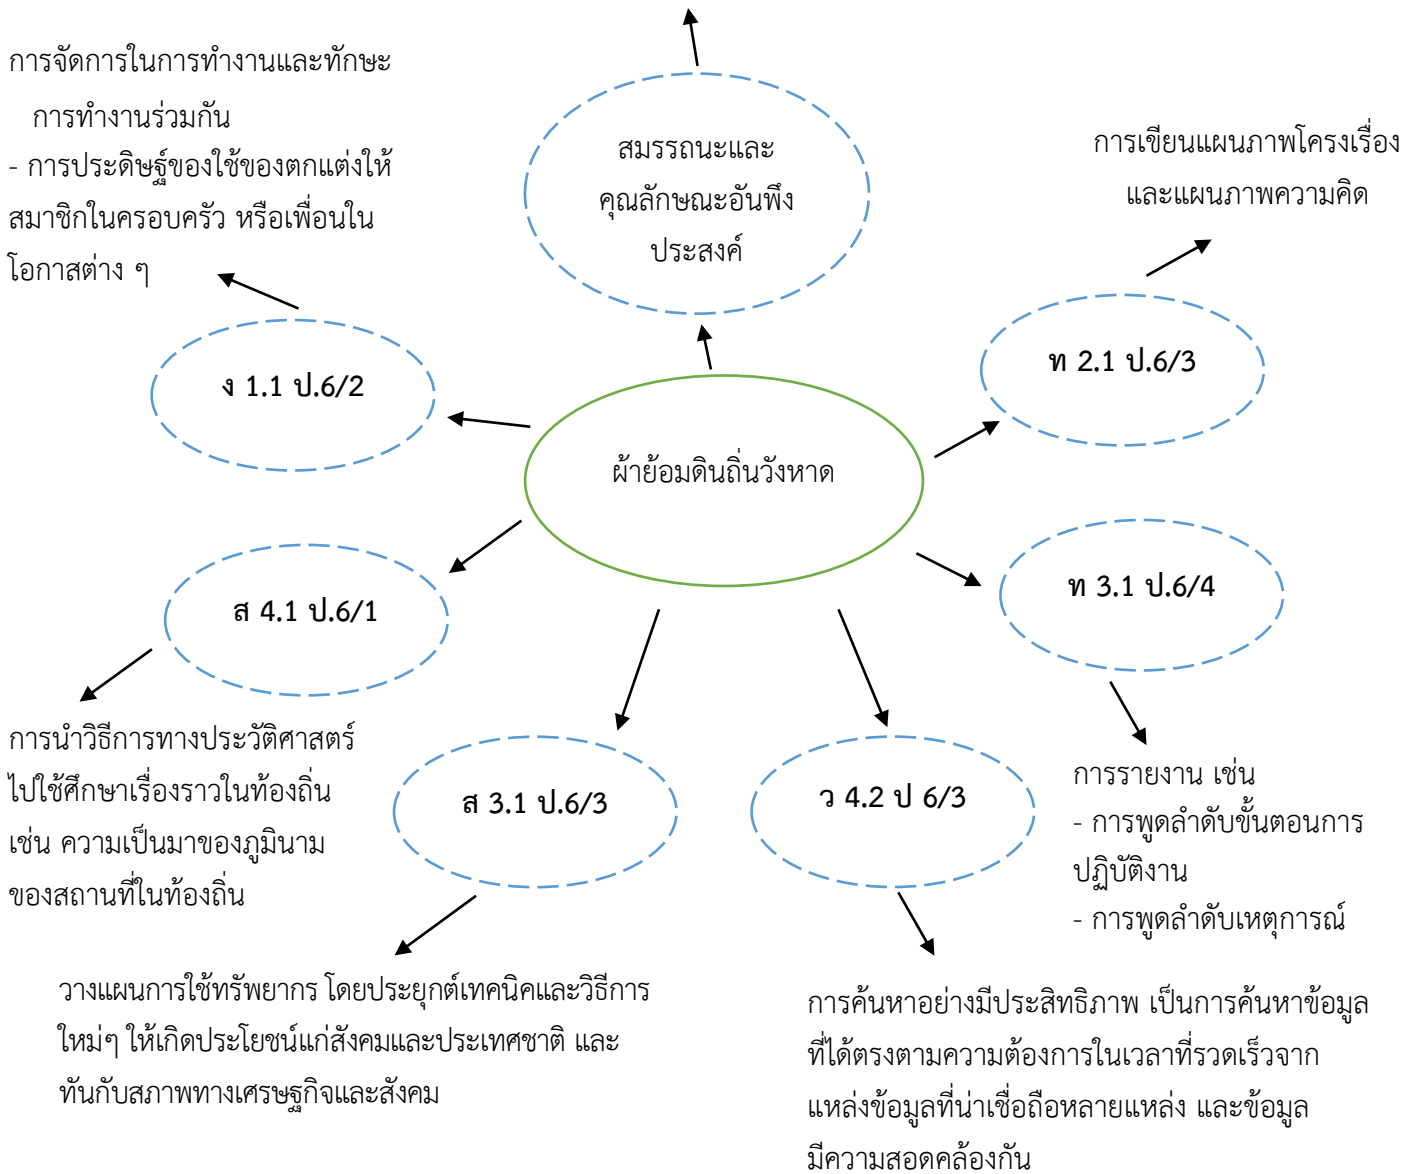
การจัดการในการทำงานและทักษะการทำงานร่วมกัน
- การประดิษฐ์ของใช้ของตกแต่งให้สมาชิกในครอบครัว หรือเพื่อนในโอกาสต่าง ๆ

สมรรถนะและคุณลักษณะอันพึงประสงค์

การเขียนแผนภาพโครงเรื่องและแผนภาพความคิด

ง 1.1 ป.6/2

ท 2.1 ป.6/3

ผ้าย้อมดินถิ่นวังหาด

ส 4.1 ป.6/1

ท 3.1 ป.6/4

การนำวิธีการทางประวัติศาสตร์ไปใช้ศึกษาเรื่องราวในท้องถิ่น เช่น ความเป็นมาของภูมินามของสถานที่ในท้องถิ่น

ส 3.1 ป.6/3

ว 4.2 ป 6/3

การรายงาน เช่น
- การพูดลำดับขั้นตอนการปฏิบัติงาน
- การพูดลำดับเหตุการณ์

วางแผนการใช้ทรัพยากร โดยประยุกต์เทคนิคและวิธีการใหม่ๆ ให้เกิดประโยชน์แก่สังคมและประเทศชาติ และทันกับสภาพทางเศรษฐกิจและสังคม

การค้นหาอย่างมีประสิทธิภาพ เป็นการค้นหาข้อมูลที่ได้ตรงตามความต้องการในเวลาที่รวดเร็วจากแหล่งข้อมูลที่น่าเชื่อถือหลายแหล่ง และข้อมูลมีความสอดคล้องกัน